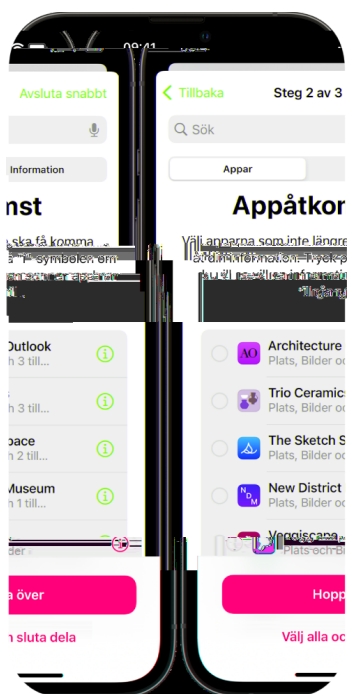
09:41

Avsluta snabbt

Information

nst

ska få komma
" symbolen om

Outlook
h 3 till...

h 3 till...

pace
h 2 till...

Museum
h 1 till...

a över

n sluta dela

Tillbaka

Steg 2 av 3

Sök

Appar

Appåtkom

Välj apparna som inte längre

"Ingång

Architecture
Plats, Bilder o

Trio Ceramics
Plats, Bilder o

The Sketch S
Plats, Bilder o

New District
Plats, Bilder o

Plats och Bi

Hopp

Välj alla oc